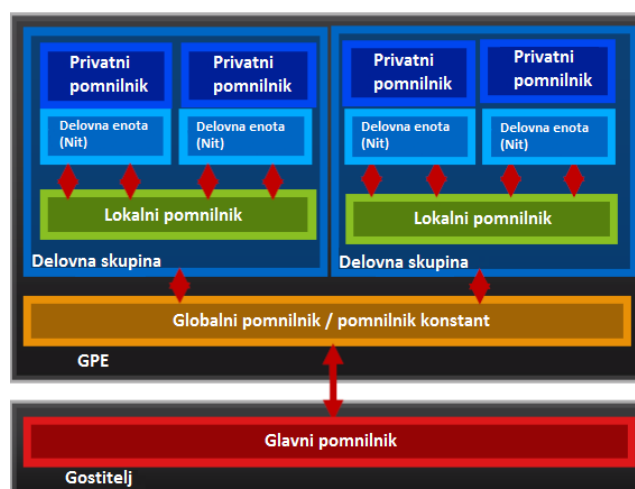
Privatni pomnilnik

Privatni pomnilnik

Delovna enota (Nit)

Delovna enota (Nit)

Lokalni pomnilnik

Delovna skupina

Privatni pomnilnik

Privatni pomnilnik

Delovna enota (Nit)

Delovna enota (Nit)

Lokalni pomnilnik

Delovna skupina

Globalni pomnilnik / pomnilnik konstant

GPE

Glavni pomnilnik

Gostitelj